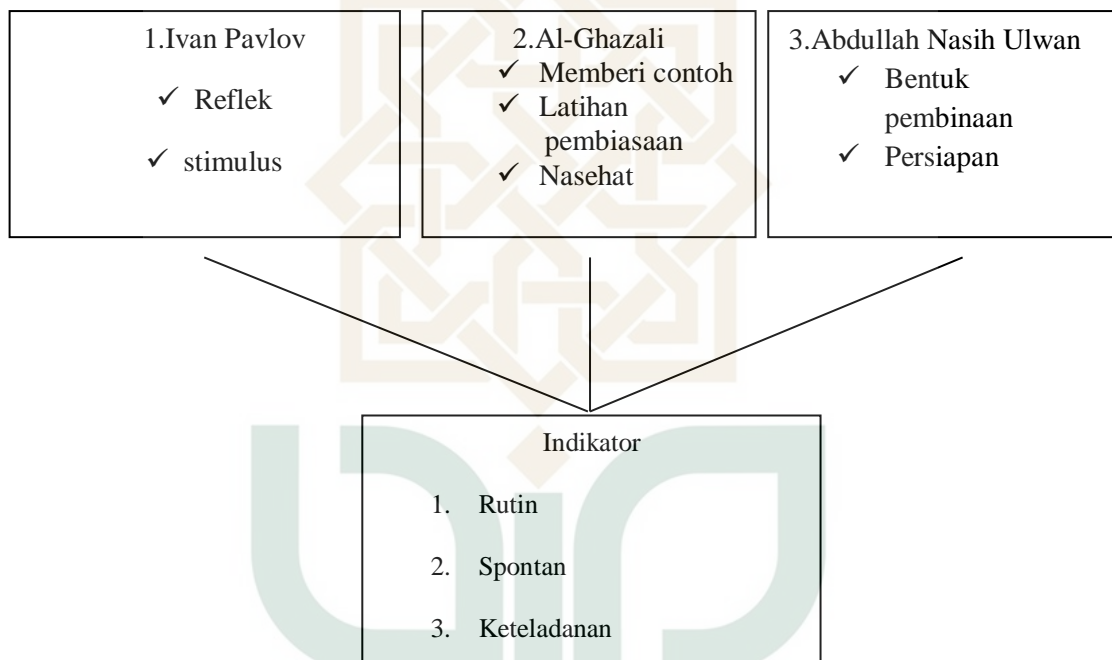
1.Ivan Pavlov

✓ Reflek

✓ stimulus

2.Al-Ghazali

✓ Memberi contoh

✓ Latihan pembiasaan

✓ Nasehat

3.Abdullah Nasih Ulwan

✓ Bentuk pembinaan

✓ Persiapan

Indikator

1. Rutin

2. Spontan

3. Keteladanan